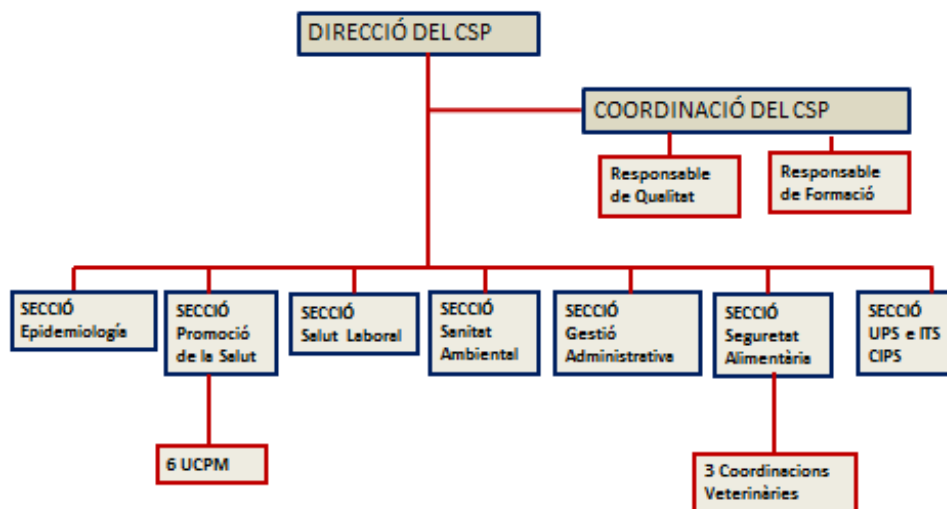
DIRECCIÓ DEL CSP

COORDINACIÓ DEL CSP

Responsable de Qualitat

Responsable de Formació

SECCIÓ Epidemiología

SECCIÓ Promoció de la Salut

SECCIÓ Salut Laboral

SECCIÓ Sanitat Ambiental

SECCIÓ Gestió Administrativa

SECCIÓ Seguretat Alimentària

SECCIÓ UPS e ITS CIPS

6 UCPM

3 Coordinacions Veterinàries